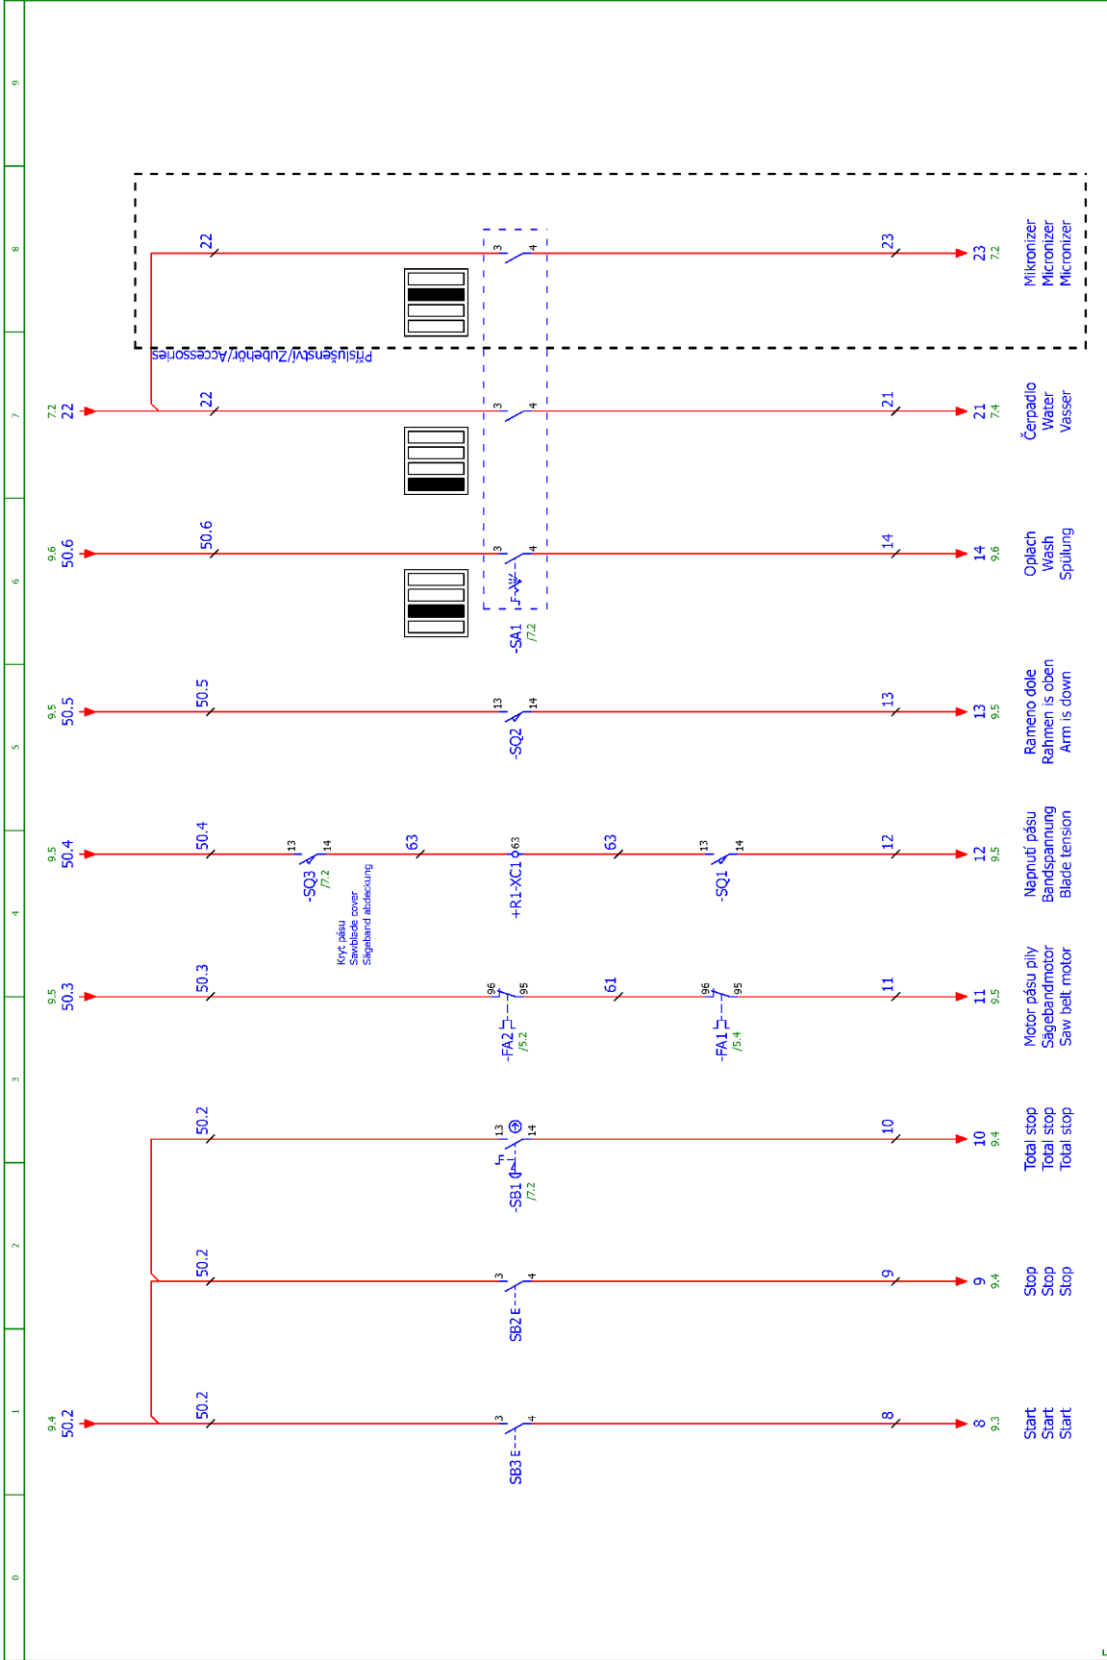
9
8
7
6
5
4
3
2
1
0

Příslušenství/Zubehör/Accessories

7.2
22
22
22
3
4
23
21
23
7.2
21
7.4

9.6
50.6
50.6
3
4
-SA1
/7.2
14
14
9.6

9.5
50.5
50.5
13
14
-SQ2
13
13
9.5

9.5
50.4
50.4
13
14
-SQ3
/7.2
Kryt pásu
Sawblade cover
Sägeband abdeckung
63
+R1-XC1
63
63
13
14
-SQ1
12
12
9.5

9.5
50.3
50.3
96
95
-FA2
/5.2
61
96
95
-FA1
/5.4
11
11
9.5

50.2
13
14
-SB1
/7.2
10
10
9.4

50.2
3
4
SB2
9
9
9.4

9.4
50.2
50.2
3
4
SB3
8
8
9.3

Mikronizer
Micronizer
Micronizer

Čerpadlo
Water
Vasser

Oplach
Wash
Spülung

Rameno dole
Rahmen is oben
Arm is down

Napnutí pásu
Bandspannung
Blade tension

Motor pásu pily
Sägebandmotor
Saw belt motor

Total stop
Total stop
Total stop

Stop
Stop
Stop

Start
Start
Start